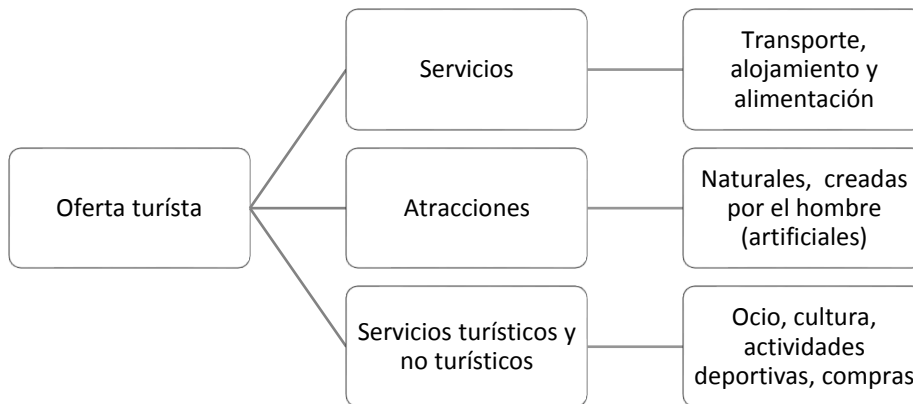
Oferta turísta

Servicios

Transporte, alojamiento y alimentación

Atracciones

Naturales, creadas por el hombre (artificiales)

Servicios turísticos y no turísticos

Ocio, cultura, actividades deportivas, compras